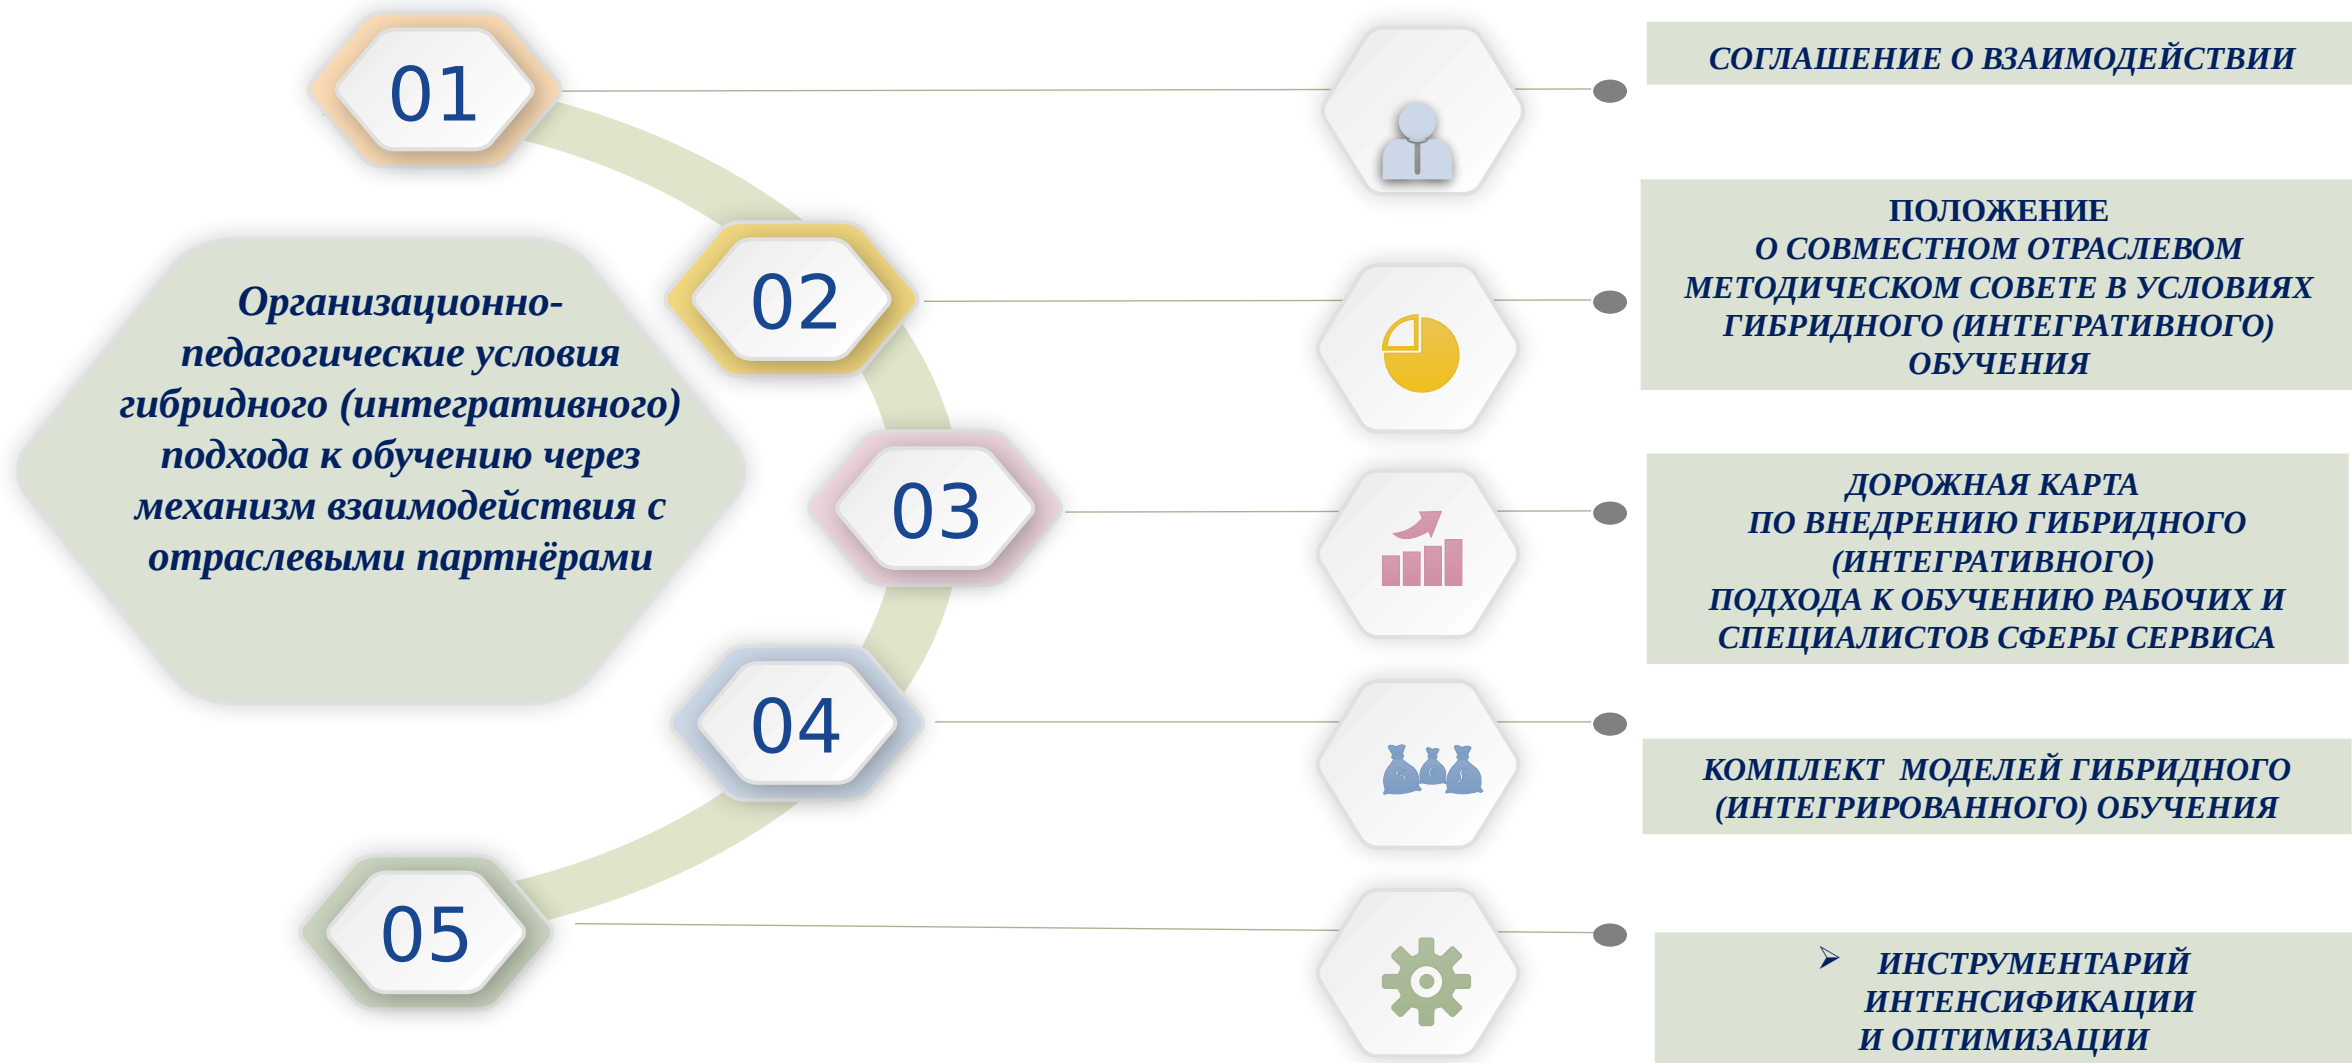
Организационно-педагогические условия гибридного (интегративного) подхода к обучению через механизм взаимодействия с отраслевыми партнёрами

01

СОГЛАШЕНИЕ О ВЗАИМОДЕЙСТВИИ

02

ПОЛОЖЕНИЕ
О СОВМЕСТНОМ ОТРАСЛЕВОМ МЕТОДИЧЕСКОМ СОВЕТЕ В УСЛОВИЯХ ГИБРИДНОГО (ИНТЕГРАТИВНОГО) ОБУЧЕНИЯ

03

ДОРОЖНАЯ КАРТА
ПО ВНЕДРЕНИЮ ГИБРИДНОГО (ИНТЕГРАТИВНОГО)
ПОДХОДА К ОБУЧЕНИЮ РАБОЧИХ И СПЕЦИАЛИСТОВ СФЕРЫ СЕРВИСА

04

КОМПЛЕКТ МОДЕЛЕЙ ГИБРИДНОГО (ИНТЕГРИРОВАННОГО) ОБУЧЕНИЯ

05

ИНСТРУМЕНТАРИЙ ИНТЕНСИФИКАЦИИ
И ОПТИМИЗАЦИИ